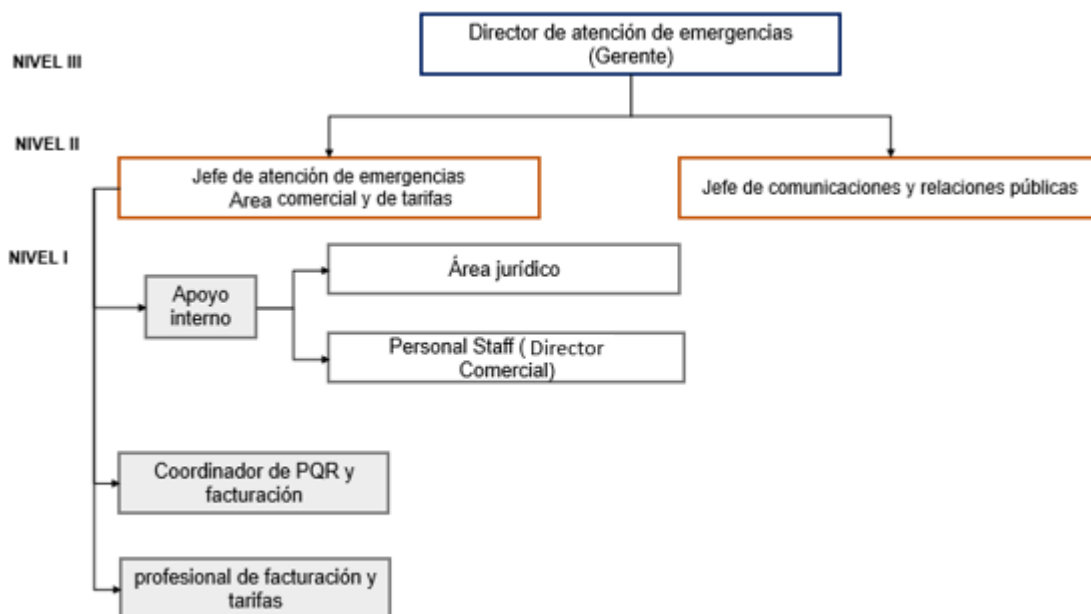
NIVEL III

Director de atención de emergencias (Gerente)

NIVEL II

Jefe de atención de emergencias Area comercial y de tarifas

Jefe de comunicaciones y relaciones públicas

NIVEL I

Apoyo interno

Área jurídico

Personal Staff ( Director Comercial)

Coordinador de PQR y facturación

profesional de facturación y tarifas